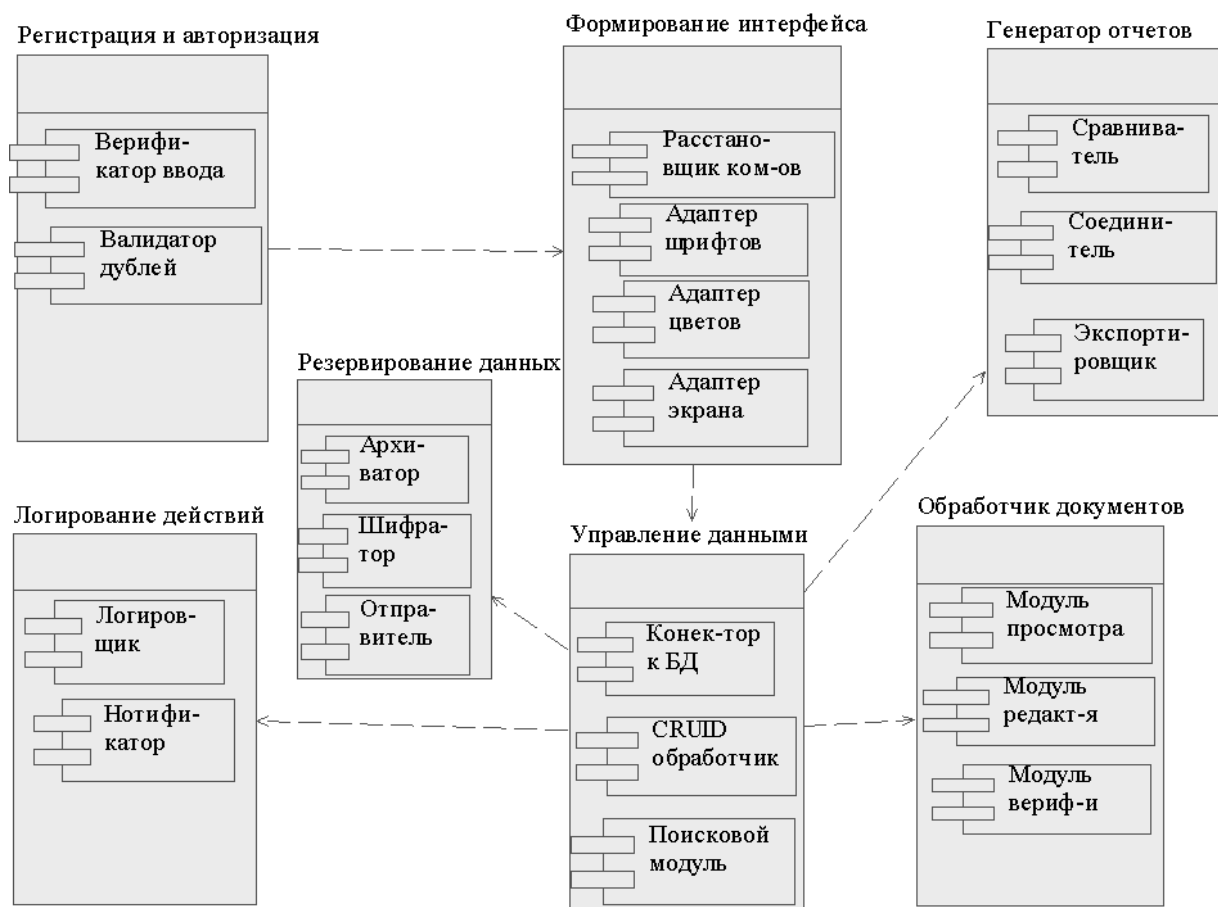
Регистрация и авторизация

Верификатор ввода

Валидатор дублей

Формирование интерфейса

Расстановщик ком-ов

Адаптер шрифтов

Адаптер цветов

Адаптер экрана

Генератор отчетов

Сравниватель

Соединитель

Экспортировщик

Резервирование данных

Архиватор

Шифратор

Отправитель

Логирование действий

Логировщик

Нотификатор

Управление данными

Конек-тор к БД

CRUID обработчик

Поисковой модуль

Обработчик документов

Модуль просмотра

Модуль редакт-я

Модуль вериф-и